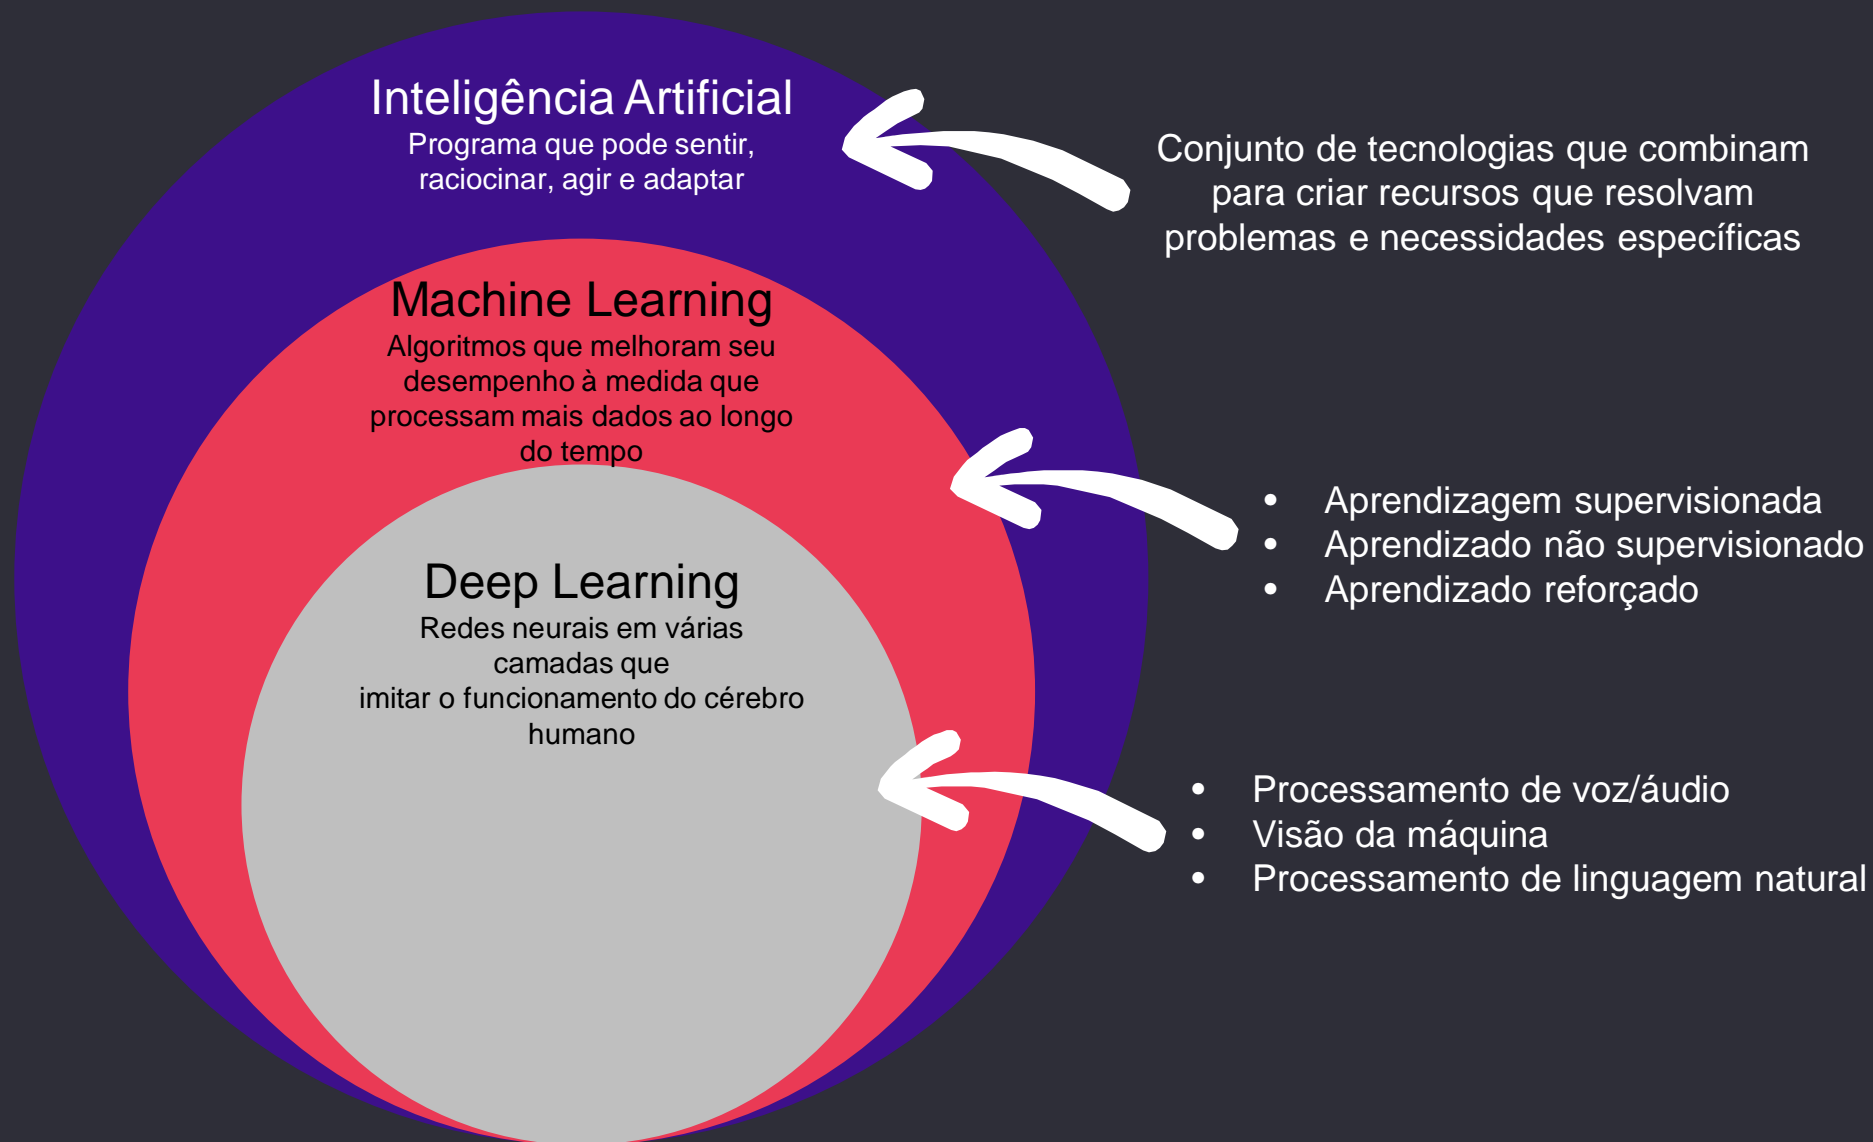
Inteligência Artificial
Programa que pode sentir, raciocinar, agir e adaptar

Conjunto de tecnologias que combinam para criar recursos que resolvam problemas e necessidades específicas

Machine Learning
Algoritmos que melhoram seu desempenho à medida que processam mais dados ao longo do tempo

- Aprendizagem supervisionada
- Aprendizado não supervisionado
- Aprendizado reforçado

Deep Learning
Redes neurais em várias camadas que
imitar o funcionamento do cérebro humano

- Processamento de voz/áudio
- Visão da máquina
- Processamento de linguagem natural